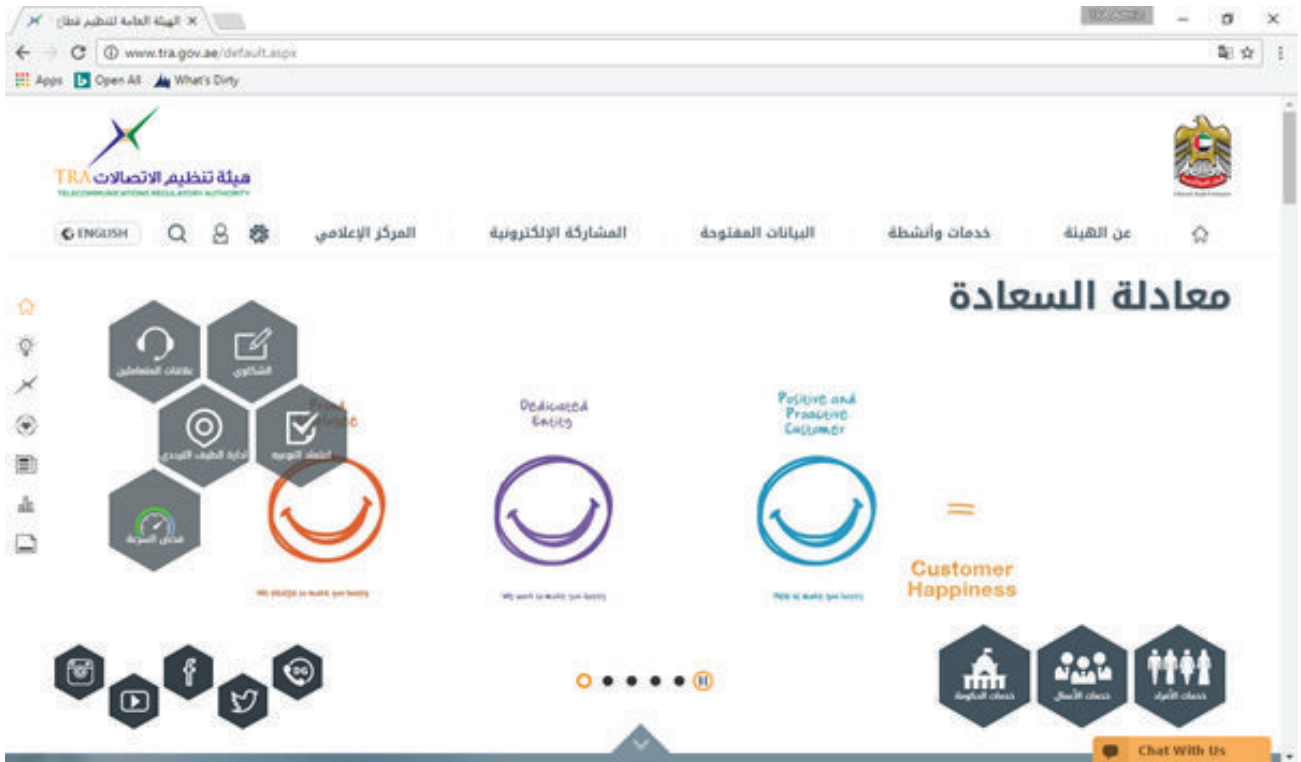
الهيئة العامة لتنظيم قطاع ×

www.tra.gov.ae/default.aspx

Apps Open All What's Dirty

هيئة تنظيم الاتصالات TRA
TELECOMMUNICATIONS REGULATORY AUTHORITY

ENGLISH

المركز الإعلامي
المشاركة الإلكترونية
البيانات المفتوحة
خدمات وأنشطة
عن الهيئة

معادلة السعادة

علاقات المتعاملين
الشكاوى
إدارة الطيف الترددي
التوجيه
قياس السرعة

Dedicated Entity

Positive and Proactive Customer

=

Customer Happiness

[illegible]

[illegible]

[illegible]

خدمات الحكومة
خدمات الأعمال
خدمات الأفراد

Chat With Us